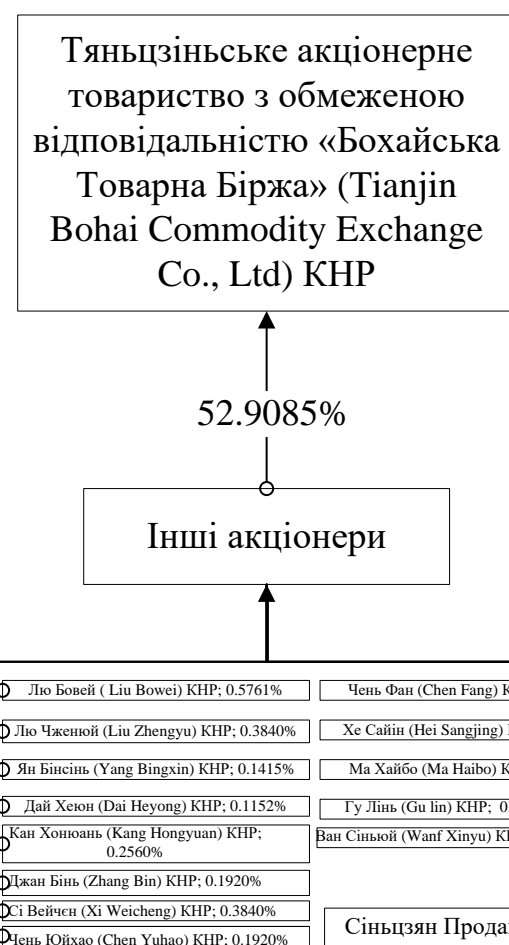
Тяньцзіньське акціонерне товариство з обмеженою відповідальністю «Бохайська Товарна Біржа» (Tianjin Bohai Commodity Exchange Co., Ltd) КНР

52.9085%

Інші акціонери

Лю Бовей ( Liu Bowei) КНР; 0.5761%

Лю Чженюй (Liu Zhengyu) КНР; 0.3840%

Ян Бінсінь (Yang Bingxin) КНР; 0.1415%

Дай Хеюн (Dai Heyong) КНР; 0.1152%

Кан Хонюань (Kang Hongyuan) КНР; 0.2560%

Джан Бінь (Zhang Bin) КНР; 0.1920%

Сі Вейчен (Xi Weicheng) КНР; 0.3840%

Чень Юйхао (Chen Yuhao) КНР; 0.1920%

Чень Фан (Chen Fang) К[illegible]

Хе Сайін (Hei Sangjing) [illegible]

Ма Хайбо (Ma Haibo) К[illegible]

Гу Лінь (Gu lin) КНР; 0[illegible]

Ван Сіньюй (Wanf Xinyu) К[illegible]

Сіньцзян Прода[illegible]